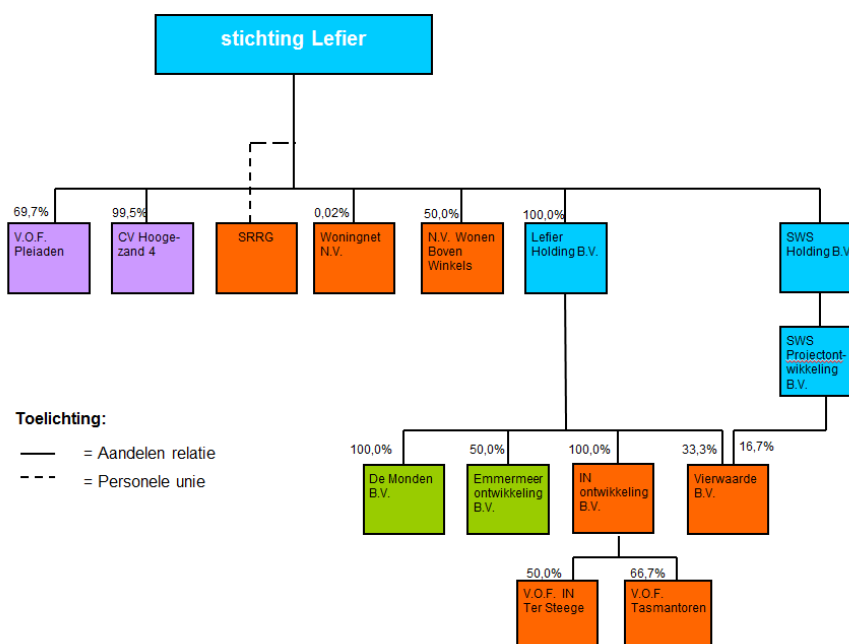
stichting Lefier

69,7%
V.O.F. Pleiaden

99,5%
CV Hoogezand 4

SRRG

0,02%
Woningnet N.V.

50,0%
N.V. Wonen Boven Winkels

100,0%
Lefier Holding B.V.

SWS Holding B.V.

SWS Projectontwikkeling B.V.

Toelichting:
= Aandelen relatie
= Personele unie

100,0%
De Monden B.V.

50,0%
Emmermeer ontwikkeling B.V.

100,0%
IN ontwikkeling B.V.

33,3%
16,7%
Vierwaarde B.V.

50,0%
V.O.F. IN Ter Steege

66,7%
V.O.F. Tasmantoren